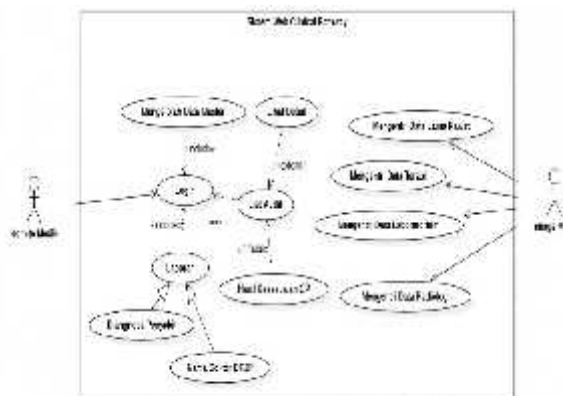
Sistem Web Global Security

Mengelola Data Member

Lihat Detail

<<include>>

<<extend>>

Login

Lihat Profil

<<include>>

<<extend>>

Logout

Lihat Konten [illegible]

Mengelola Pengguna

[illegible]

Mengelola Data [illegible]

Mengelola Data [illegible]

Mengelola Data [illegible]

Mengelola Data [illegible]

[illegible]

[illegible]